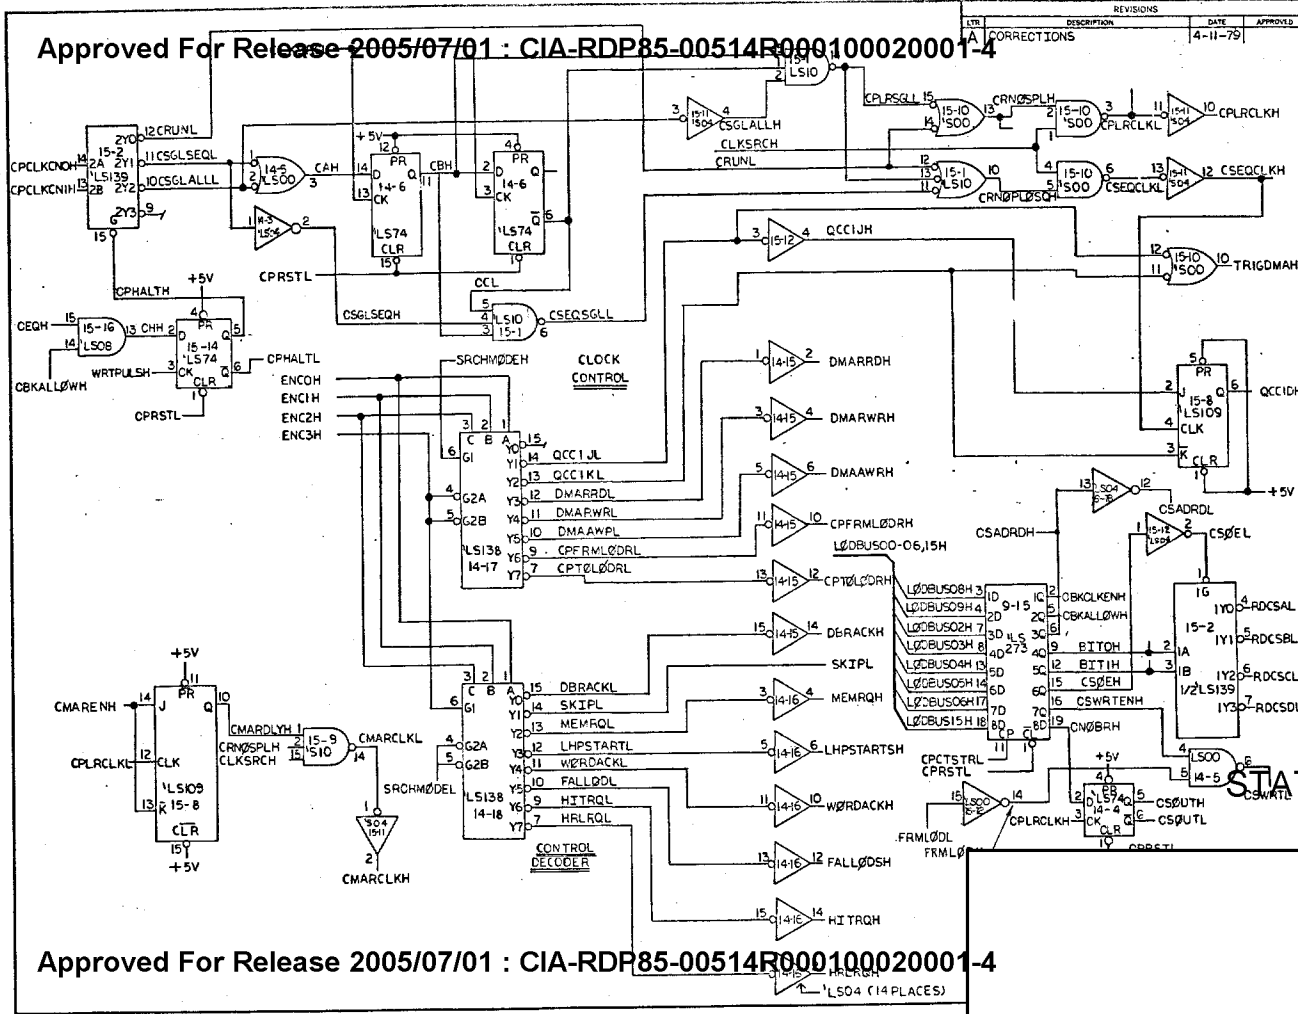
Approved For Release 2005/07/01 : CIA-RDP85-00514R000100020001-4

REVISIONS
| LTR | DESCRIPTION | DATE | APPROVED |
|---|---|---|---|
| A | CORRECTIONS | 4-11-79 | |

15-2 'LS139
2Y0 12 CRUNL
2Y1 11 CSGLSEQL
2Y2 10 CSGLALLL
2Y3 9
CPCLKCNOH 14 2A
CPCLKCNIH 13 2B
G 15

14-5 'LS00 CAH 3
14-3 'LS04 2
+5V
PR D Q 14-6 CK 'LS74 CLR 15
CBH
PR D Q 14-6 CK 'LS74 CLR
CPRSTL
CCL
CSGLSEQH
'LS10 15-1 CSEQSGLL 6
15-1 'LS10
15-11 'S04 CSGLALLH
CLKSRCH
CRUNL
CPLRSGLL 15-10 'S00 CRNØSPLH 13
15-10 'S00 CPLRCLKL
15-11 'S04 10 CPLRCLKH
15-1 'LS10 CRNØPLØSQH 10
15-10 'S00 CSEQCLKL 6
15-11 'S04 12 CSEQCLKH
15-12 QCC1JH 4
15-10 'S00 10 TRIGDMAH

CPHALTH
+5V
CEQH 15-16 'LS08 CHH
15-14 'LS74 PR D CK CLR Q
WRTPULSH
CBKALLØWH
CPRSTL
CPHALTL

SRCHMØDEH
CLOCK CONTROL
ENC0H
ENC1H
ENC2H
ENC3H
C B A
G1 G2A G2B
'LS138 14-17
Y0 15 Y1 14 QCC1JL Y2 13 QCC1KL Y3 12 DMARRDL Y4 11 DMARWRL Y5 10 DMAAWPL Y6 9 CPFRMLØDRL Y7 7 CPTØLØDRL
14-15 DMARRDH
14-15 DMARWRH
14-15 DMAAWRH
14-15 CPFRMLØDRH
14-15 CPTØLØDRH
14-15 DBRACKH
SKIPL

15-8 PR J 'LS109 CLK K CLR Q 6 QCC1DH
+5V

CSADRDH
'LS04 15-16 12 CSADRDL
15-12 'LS04 CSØEL
LØDBUS00-06,15H
LØDBUS08H LØDBUS09H LØDBUS02H LØDBUS03H LØDBUS04H LØDBUS05H LØDBUS06H LØDBUS15H
1D 2D 3D 4D 5D 6D 7D 8D CP CL
9-15 'LS 273
1Q CBKCLKENH 2Q CBKALLØWH 3Q 4Q BITØH 5Q BIT1H 6Q CSØEH 7Q CSWRTENH 8Q CNØBRH
CPCTSTRL
CPRSTL
1G 15-2 1A 1B 1/2 LS139
1Y0 RDCSAL 1Y1 RDCSBL 1Y2 RDCSCL 1Y3 RDCSDL
'LS00 14-5 CSWRTL
+5V
'LS74 14-4 PR D CK CLR Q CSØUTH Q CSØUTL
15-16 'LS04 14
CPLRCLKH
FRMLØDL
FRMLØ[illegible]
CPRSTL
STA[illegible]

+5V
PR J CLK K
'LS109 15-8
CLR
+5V
CMARENH
CPLRCLKL
Q 10
CMARDLYH
CRNØSPLH
CLKSRCH
15-9 'S10 CMARCLKL 14
'S04 15-11
CMARCLKH

C B A
G1 G2A G2B
'LS138 14-18
SRCHMØDEL
Y0 15 DBRACKL Y1 14 SKIPL Y2 13 MEMRQL Y3 12 LHPSTARTL Y4 11 WØRDACKL Y5 10 FALLØDL Y6 9 HITRQL Y7 7 HRLRQL
CONTROL DECODER
14-16 MEMRQH
14-16 LHPSTARTSH
14-16 WØRDACKH
14-16 FALLØDSH
14-16 HITRQH
14-16 HRLRQH
'LS04 (14 PLACES)

Approved For Release 2005/07/01 : CIA-RDP85-00514R000100020001-4